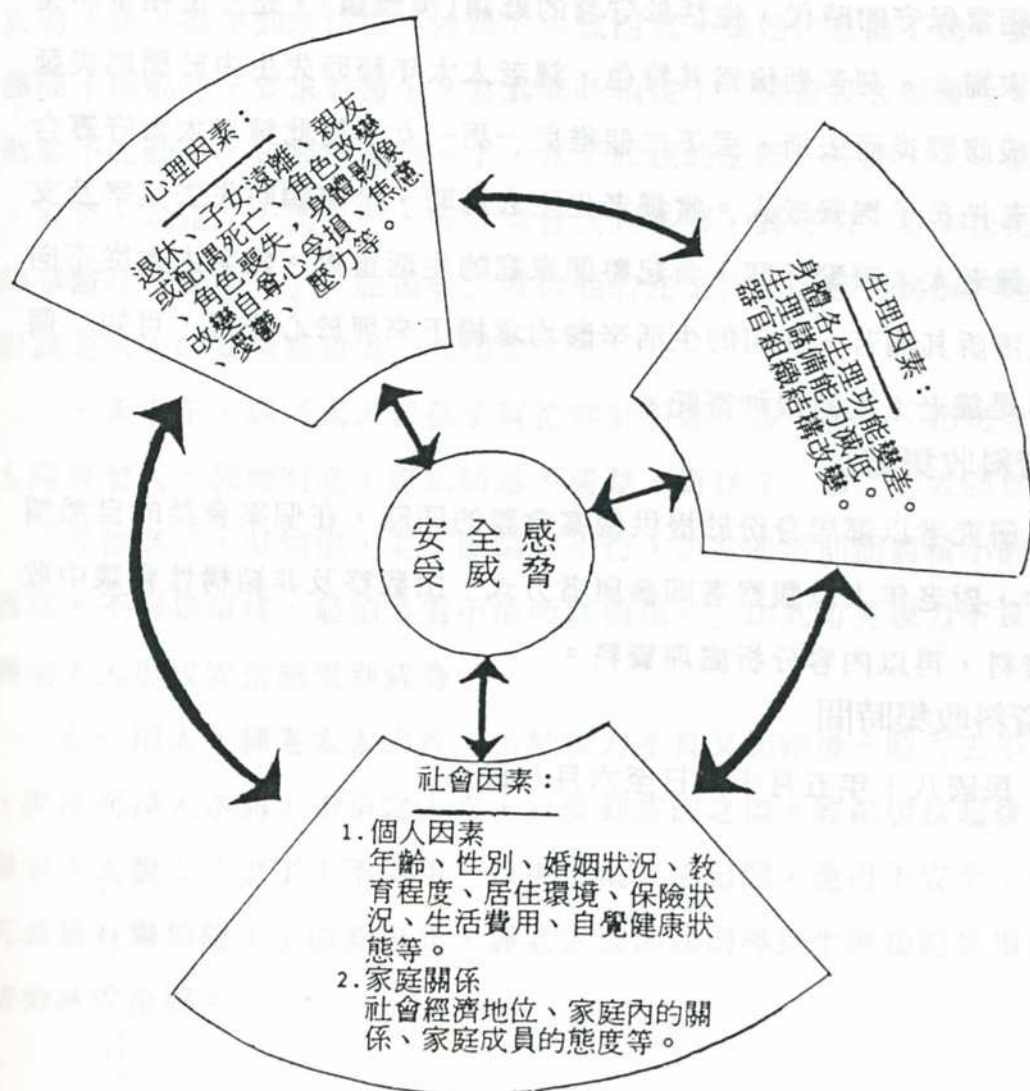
心理因素：
退休、子女遠離、親友或配偶死亡、角色改變、角色喪失、身體影像改變自尊心受損、焦慮、憂鬱、壓力等。

生理因素：
身體各生理功能變差。生理儲備能力減低。器官組織結構改變。

安全感受威脅

社會因素：
1.個人因素
年齡、性別、婚姻狀況、教育程度、居住環境、保險狀況、生活費用、自覺健康狀態等。
2.家庭關係
社會經濟地位、家庭內的關係、家庭成員的態度等。